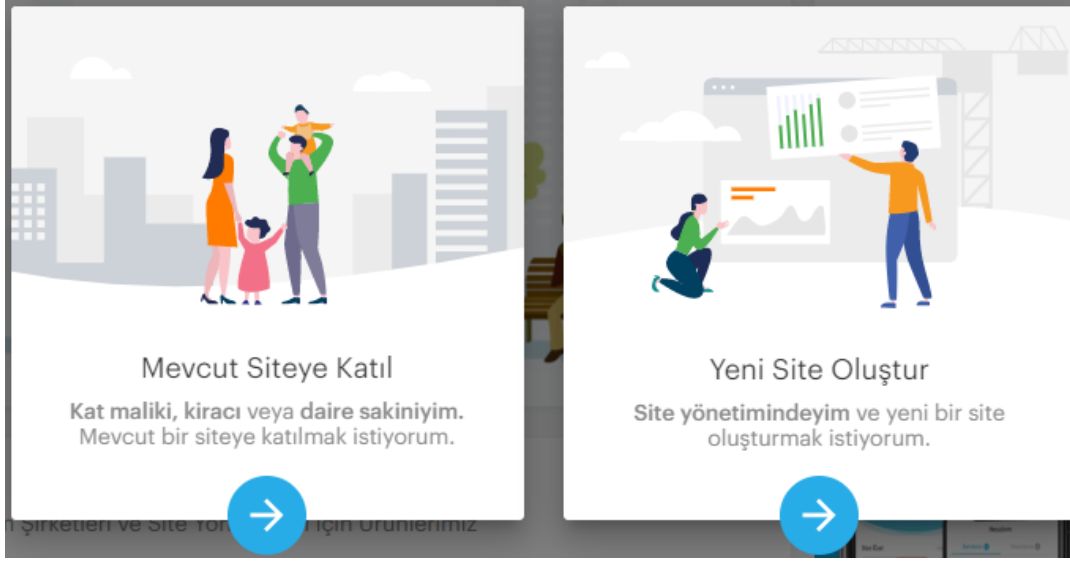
Mevcut Siteye Katıl

**Kat maliki, kiracı** veya **daire sakiniyim.** Mevcut bir siteye katılmak istiyorum.

Yeni Site Oluştur

**Site yönetimindeyim** ve yeni bir site oluşturmak istiyorum.

n Şirketleri ve Site Yön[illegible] İçin Ürünlerimiz